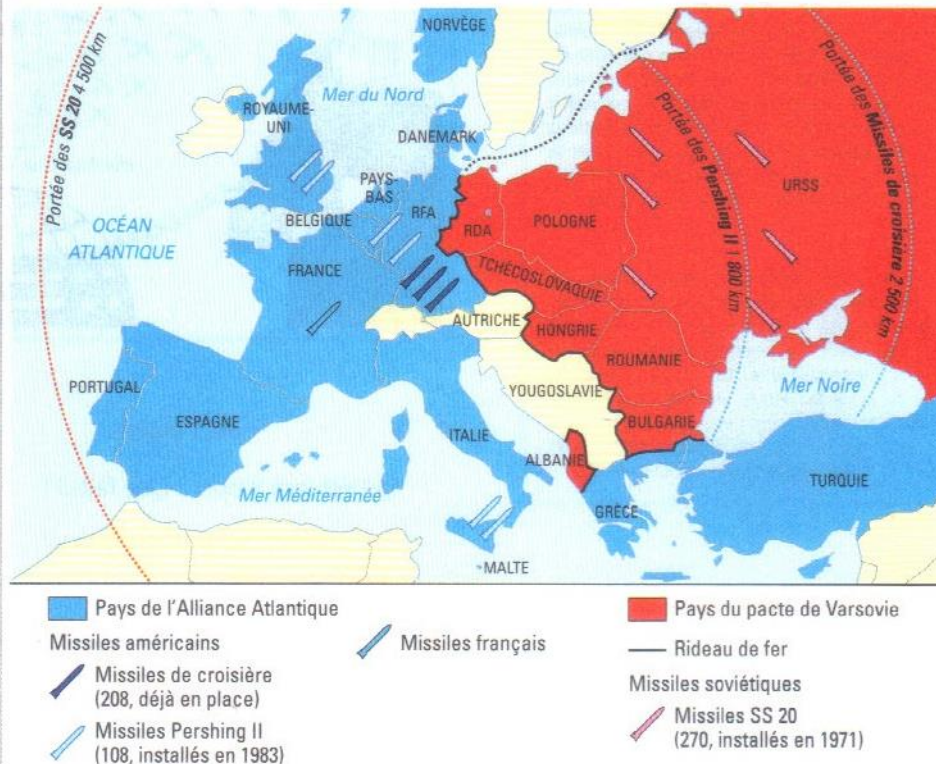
Portée des SS 20 4 500 km

NORVÈGE

Mer du Nord

ROYAUME-UNI

DANEMARK

PAYS-BAS

BELGIQUE

RFA

OCÉAN ATLANTIQUE

FRANCE

RDA

POLOGNE

TCHÉCOSLOVAQUIE

AUTRICHE

HONGRIE

ROUMANIE

URSS

Portée des Pershing II 1 800 km

Portée des Missiles de croisière 2 500 km

Mer Noire

PORTUGAL

ESPAGNE

YOUGOSLAVIE

BULGARIE

ITALIE

ALBANIE

TURQUIE

Mer Méditerranée

GRÈCE

MALTE

Pays de l'Alliance Atlantique

Missiles américains

Missiles de croisière (208, déjà en place)

Missiles Pershing II (108, installés en 1983)

Missiles français

Pays du pacte de Varsovie

Rideau de fer

Missiles soviétiques

Missiles SS 20 (270, installés en 1971)